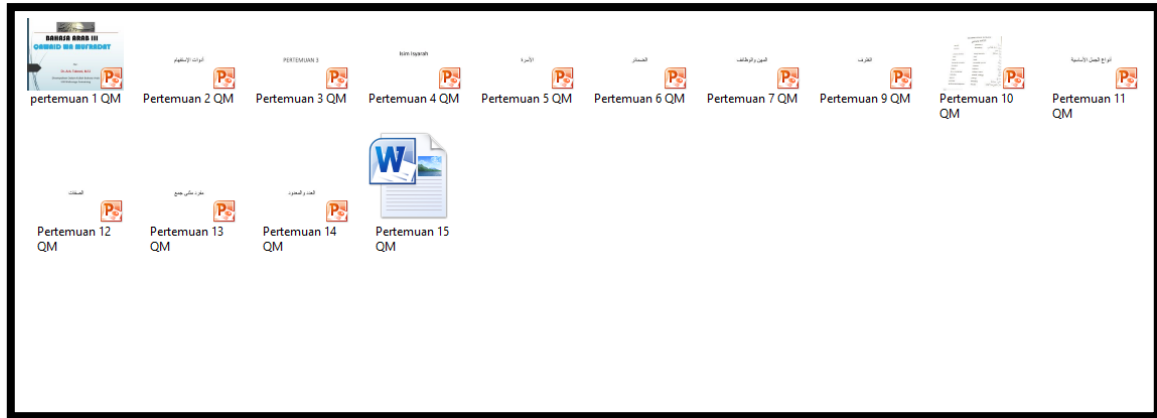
BAHASA ARAB III
QAWAID WA MUFRADAT

pertemuan 1 QM

أدوات الإستفهام

Pertemuan 2 QM

PERTEMUAN 3

Pertemuan 3 QM

Isim Isyarah

Pertemuan 4 QM

الأسرة

Pertemuan 5 QM

الضمائر

Pertemuan 6 QM

المهن والوظائف

Pertemuan 7 QM

الظرف

Pertemuan 9 QM

Pertemuan 10 QM

أنواع الجمل الأساسية

Pertemuan 11 QM

الصفات

Pertemuan 12 QM

مفرد مثنى جمع

Pertemuan 13 QM

العدد والمعدود

Pertemuan 14 QM

Pertemuan 15 QM